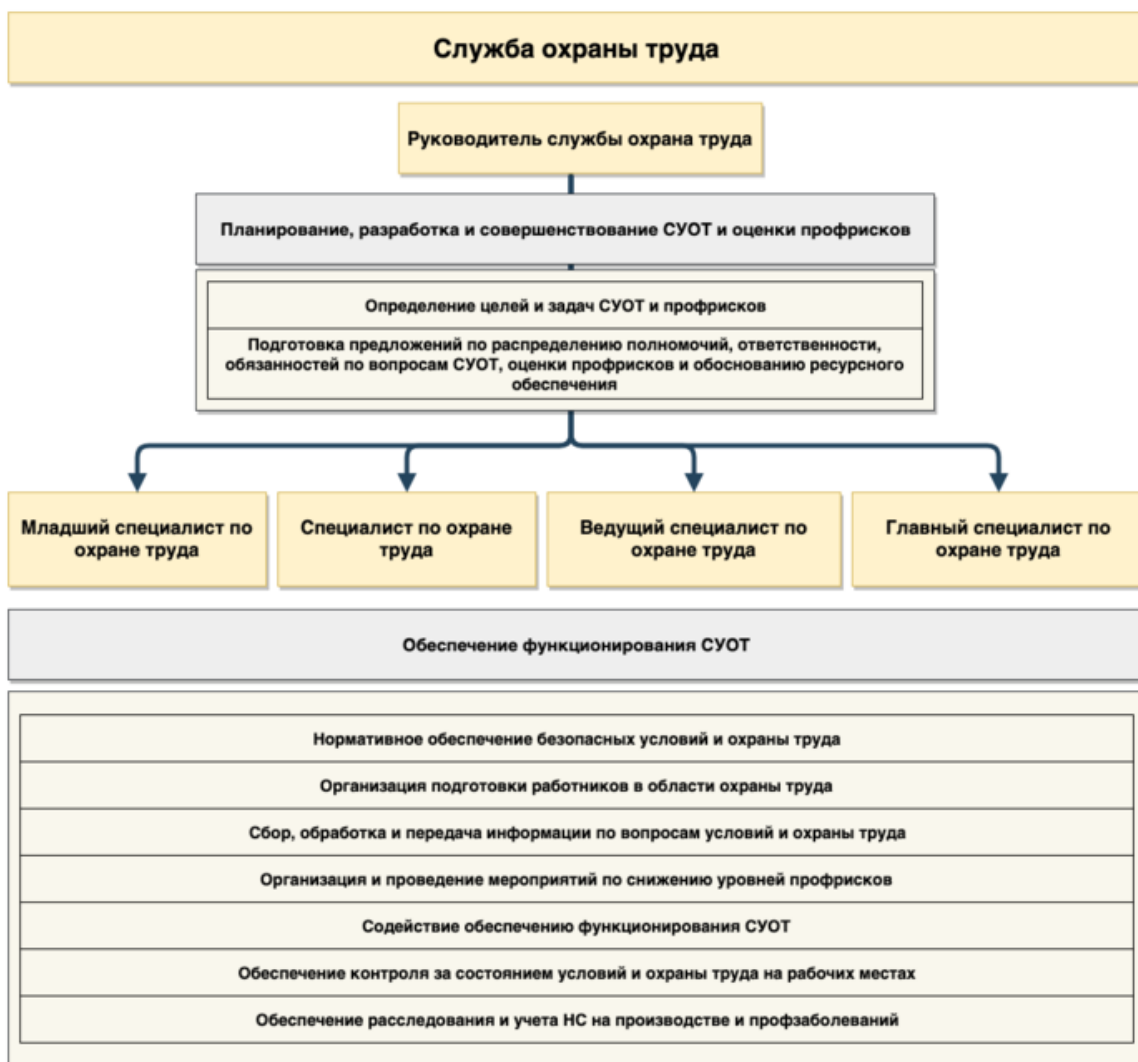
Служба охраны труда

Руководитель службы охрана труда

Планирование, разработка и совершенствование СУОТ и оценки профрисков

Определение целей и задач СУОТ и профрисков

Подготовка предложений по распределению полномочий, ответственности, обязанностей по вопросам СУОТ, оценки профрисков и обоснованию ресурсного обеспечения

Младший специалист по охране труда

Специалист по охране труда

Ведущий специалист по охране труда

Главный специалист по охране труда

Обеспечение функционирования СУОТ

Нормативное обеспечение безопасных условий и охраны труда

Организация подготовки работников в области охраны труда

Сбор, обработка и передача информации по вопросам условий и охраны труда

Организация и проведение мероприятий по снижению уровней профрисков

Содействие обеспечению функционирования СУОТ

Обеспечение контроля за состоянием условий и охраны труда на рабочих местах

Обеспечение расследования и учета НС на производстве и профзаболеваний